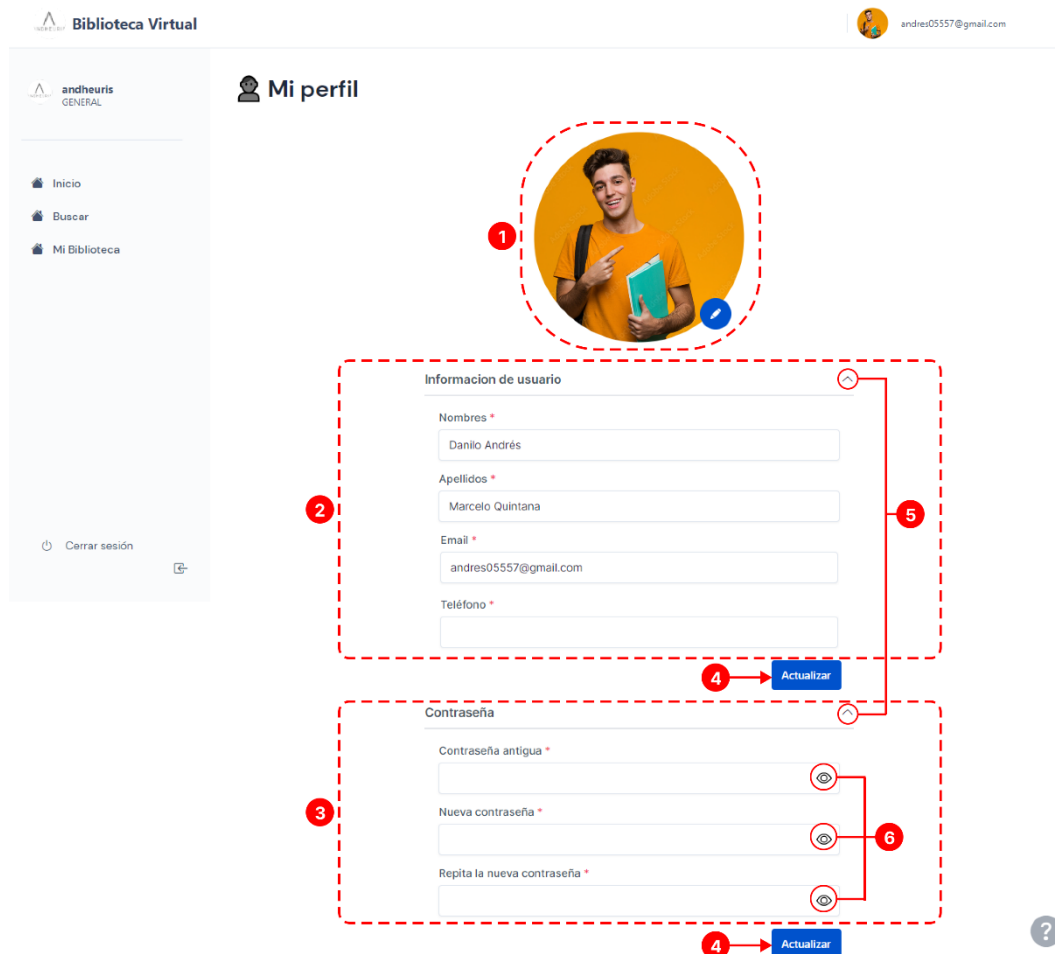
Biblioteca Virtual

andres05557@gmail.com

andheuris
GENERAL

Inicio

Buscar

Mi Biblioteca

Cerrar sesión

Mi perfil

1

Informacion de usuario

Nombres *
Danilo Andrés

Apellidos *
Marcelo Quintana

2

5

Email *
andres05557@gmail.com

Teléfono *

4 Actualizar

Contraseña

Contraseña antigua *

3

Nueva contraseña *

6

Repita la nueva contraseña *

4 Actualizar

?